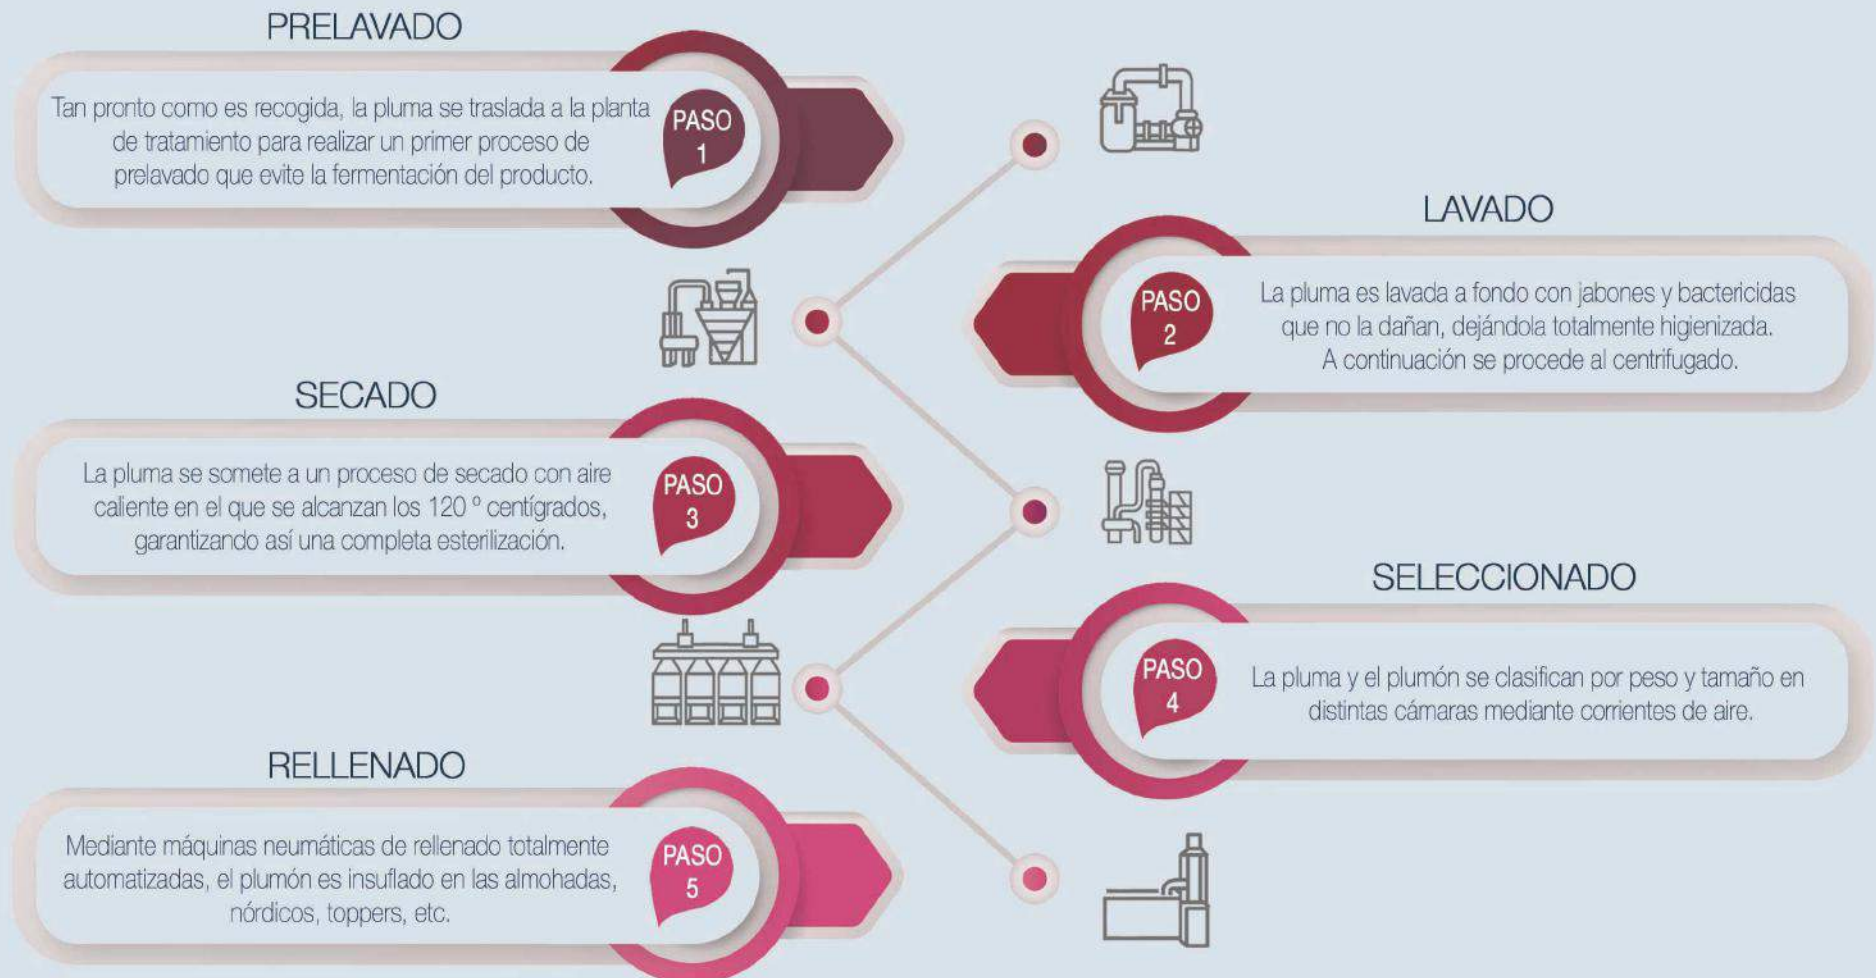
PRELAVADO

Tan pronto como es recogida, la pluma se traslada a la planta de tratamiento para realizar un primer proceso de prelavado que evite la fermentación del producto.

PASO 1

LAVADO

PASO 2

La pluma es lavada a fondo con jabones y bactericidas que no la dañan, dejándola totalmente higienizada. A continuación se procede al centrifugado.

SECADO

La pluma se somete a un proceso de secado con aire caliente en el que se alcanzan los 120 º centígrados, garantizando así una completa esterilización.

PASO 3

SELECCIONADO

PASO 4

La pluma y el plumón se clasifican por peso y tamaño en distintas cámaras mediante corrientes de aire.

RELLENADO

Mediante máquinas neumáticas de rellenado totalmente automatizadas, el plumón es insuflado en las almohadas, nórdicos, toppers, etc.

PASO 5